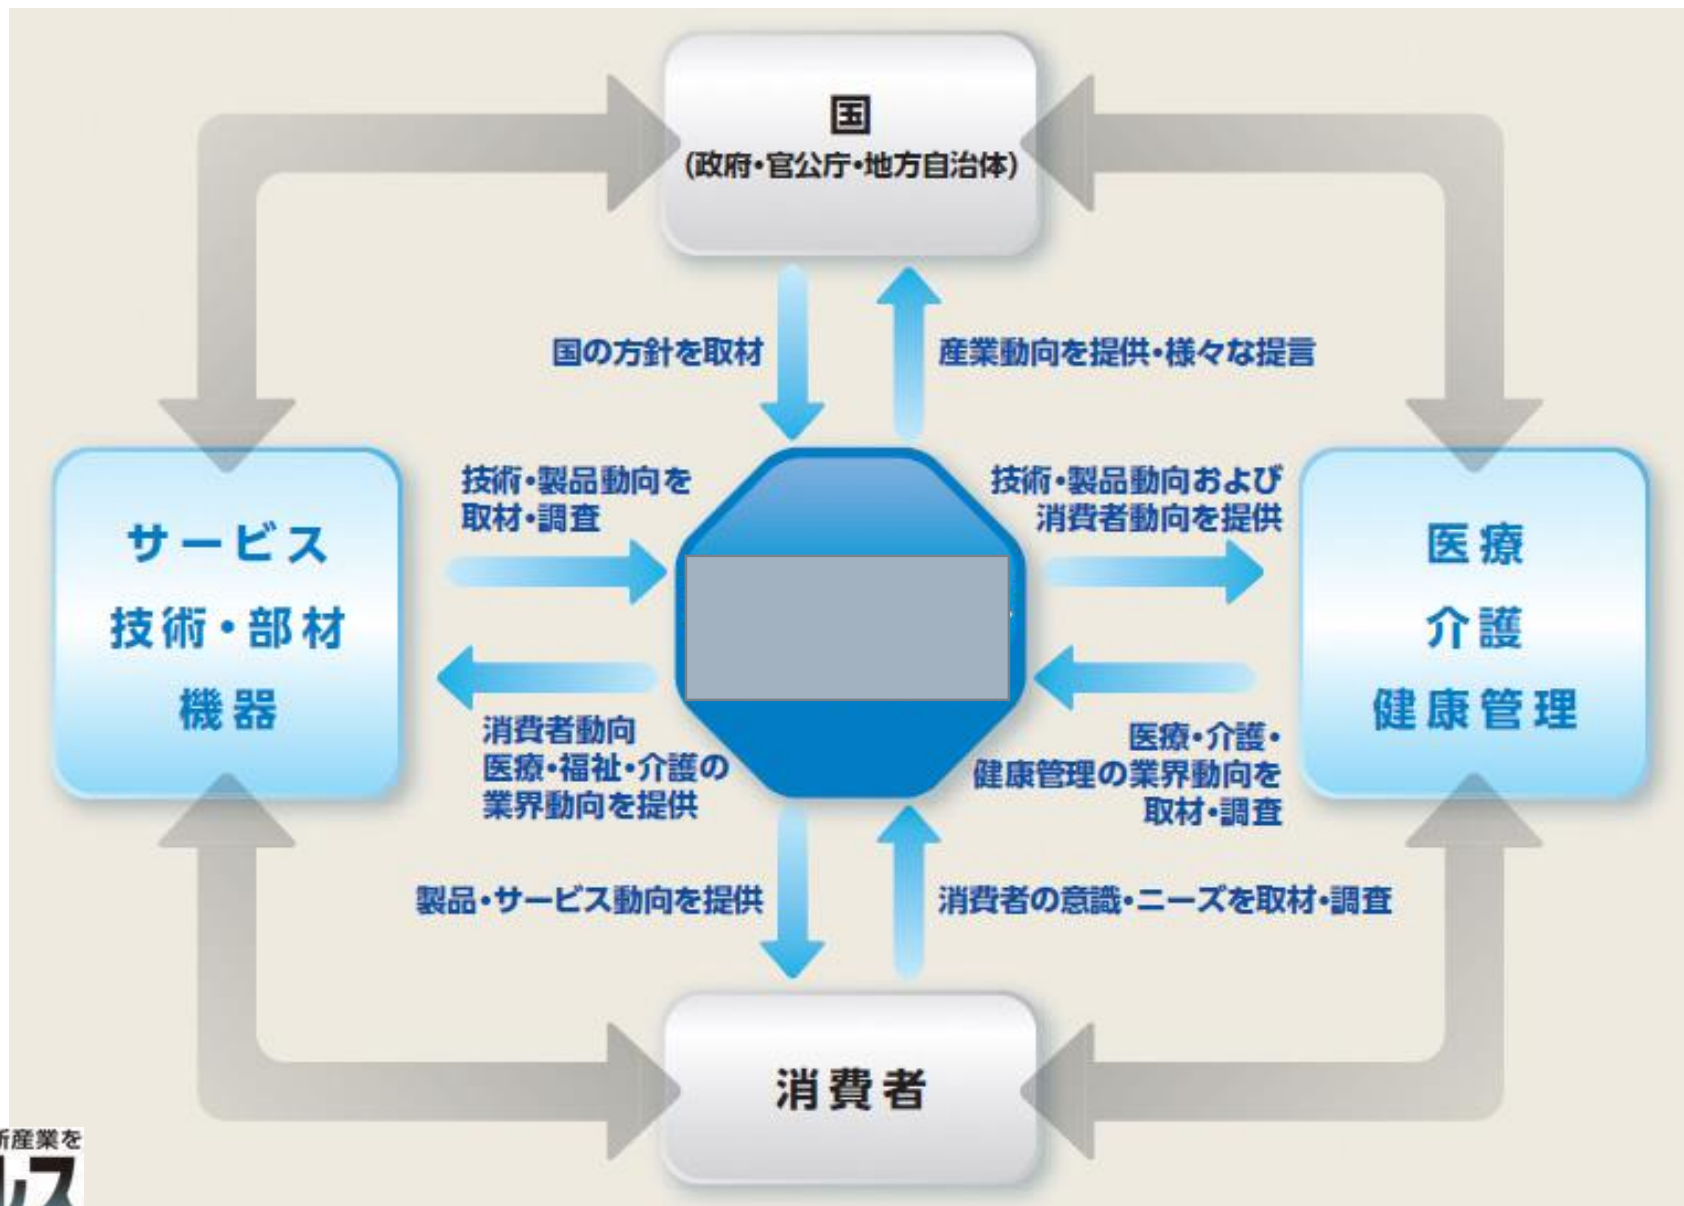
国
(政府・官公庁・地方自治体)

国の方針を取材

産業動向を提供・様々な提言

技術・製品動向を取材・調査

技術・製品動向および消費者動向を提供

サービス
技術・部材
機器

医療
介護
健康管理

消費者動向
医療・福祉・介護の業界動向を提供

医療・介護・健康管理の業界動向を取材・調査

製品・サービス動向を提供

消費者の意識・ニーズを取材・調査

消費者

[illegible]新産業を
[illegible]ルス